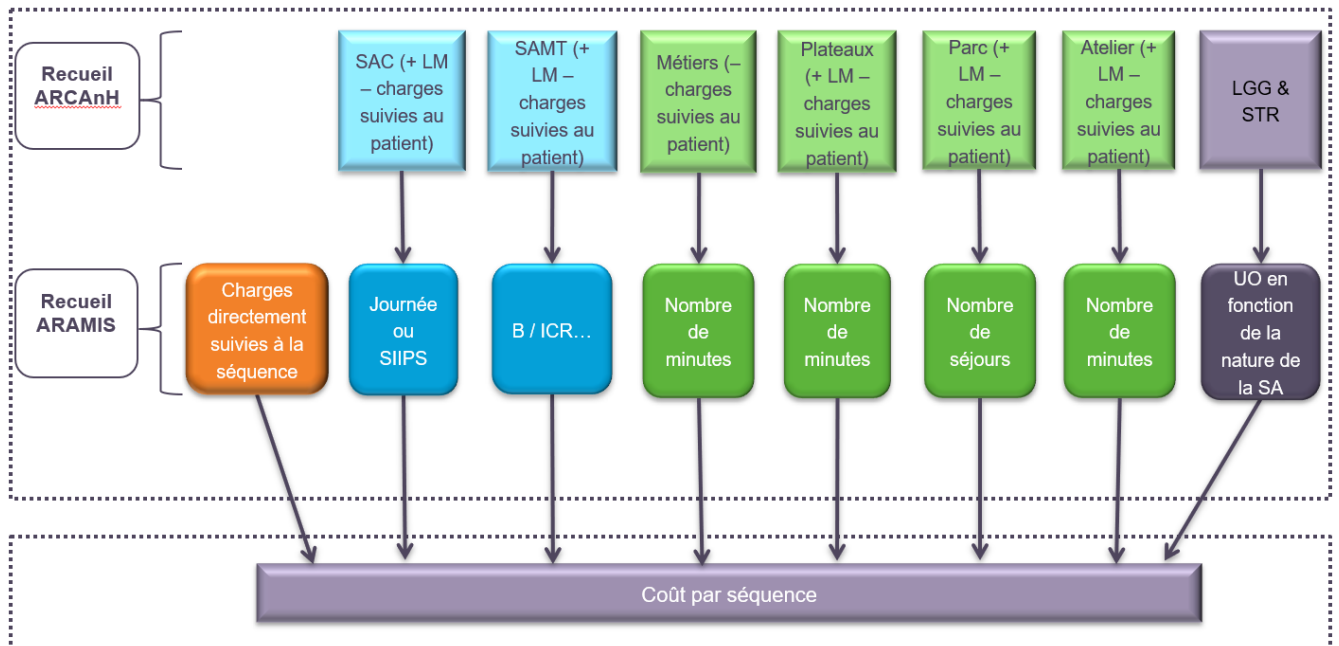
Recueil ARCAnH

SAC (+ LM – charges suivies au patient)

SAMT (+ LM – charges suivies au patient)

Métiers (– charges suivies au patient)

Plateaux (+ LM – charges suivies au patient)

Parc (+ LM – charges suivies au patient)

Atelier (+ LM – charges suivies au patient)

LGG & STR

Recueil ARAMIS

Charges directement suivies à la séquence

Journée ou SIIPS

B / ICR…

Nombre de minutes

Nombre de minutes

Nombre de séjours

Nombre de minutes

UO en fonction de la nature de la SA

Coût par séquence